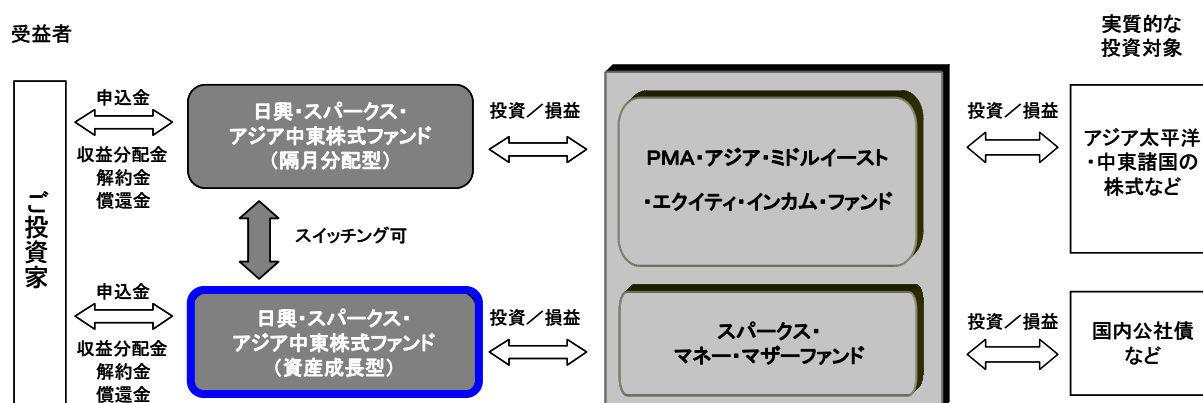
受益者

実質的な
投資対象

ご投資家

申込金

収益分配金
解約金
償還金

日興・スパークス・
アジア中東株式ファンド
（隔月分配型）

スイッチング可

申込金

収益分配金
解約金
償還金

日興・スパークス・
アジア中東株式ファンド
（資産成長型）

投資／損益

投資／損益

PMA・アジア・ミドルイースト
・エクイティ・インカム・ファンド

スパークス・
マネー・マザーファンド

投資／損益

投資／損益

アジア太平洋
・中東諸国の
株式など

国内公社債
など